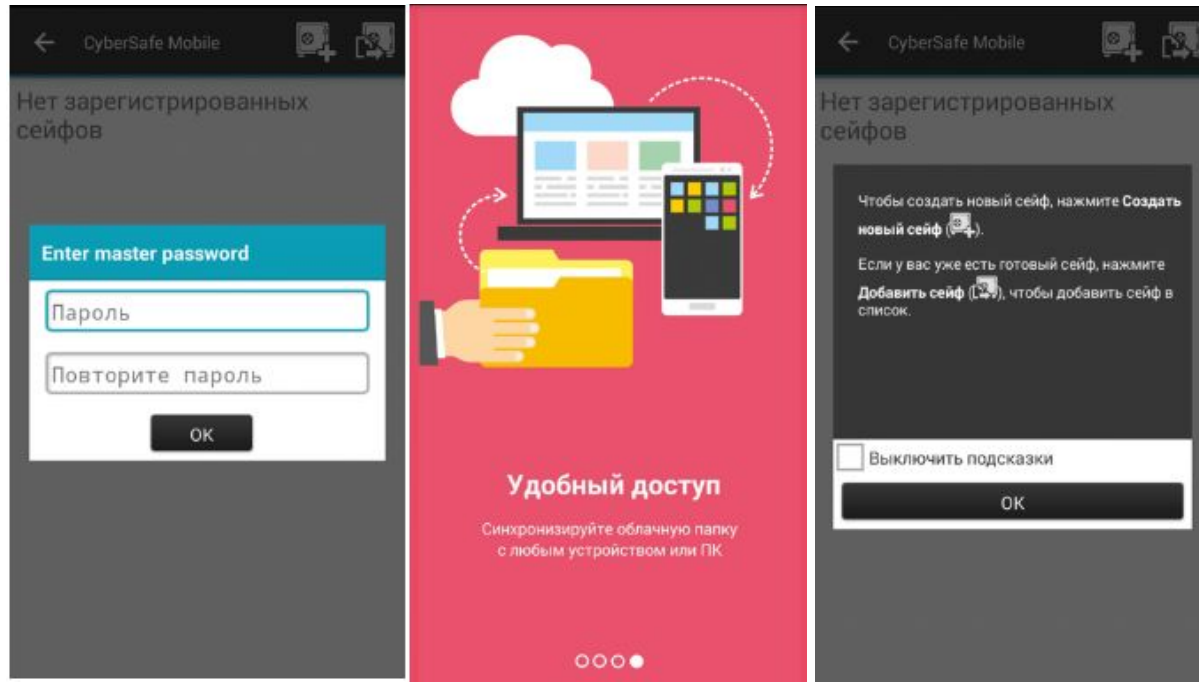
CyberSafe Mobile

Нет зарегистрированных сейфов

Enter master password

Пароль

Повторите пароль

OK

Удобный доступ

Синхронизируйте облачную папку с любым устройством или ПК

CyberSafe Mobile

Нет зарегистрированных сейфов

Чтобы создать новый сейф, нажмите **Создать новый сейф** ( ).

Если у вас уже есть готовый сейф, нажмите **Добавить сейф** ( ), чтобы добавить сейф в список.

Выключить подсказки

OK